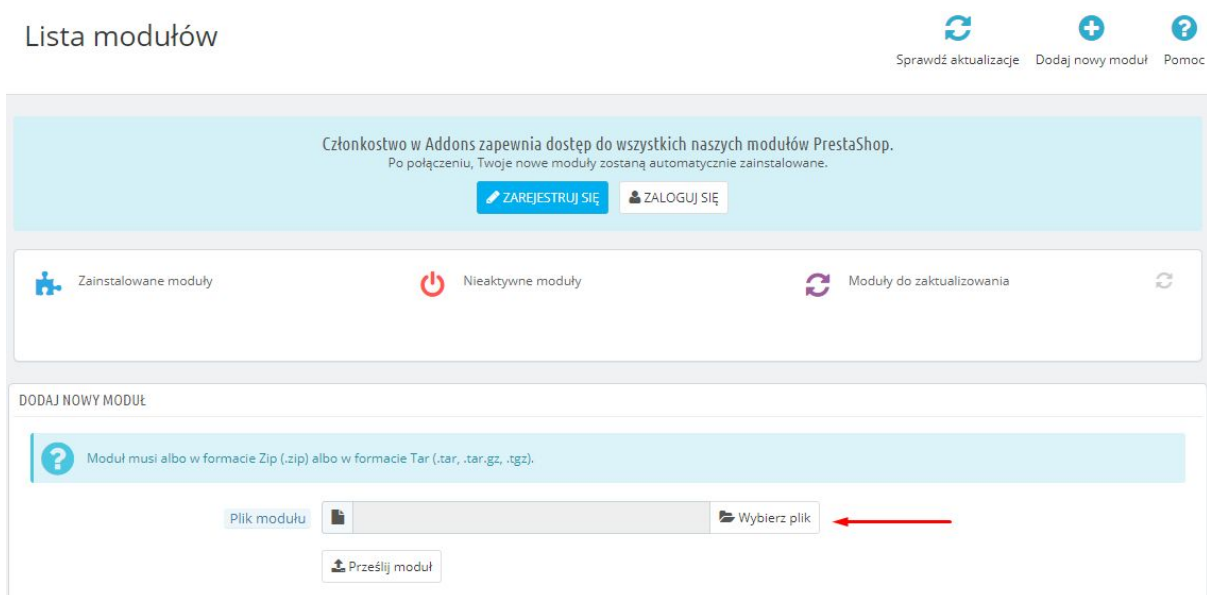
Lista modułów

Sprawdź aktualizacje
Dodaj nowy moduł
Pomoc

Członkostwo w Addons zapewnia dostęp do wszystkich naszych modułów PrestaShop.
Po połączeniu, Twoje nowe moduły zostaną automatycznie zainstalowane.

ZAREJESTRUJ SIĘ
ZALOGUJ SIĘ

Zainstalowane moduły
Nieaktywne moduły
Moduły do zaktualizowania

DODAJ NOWY MODUŁ

Moduł musi albo w formacie Zip (.zip) albo w formacie Tar (.tar, .tar.gz, .tgz).

Plik modułu
Wybierz plik

Prześlij moduł